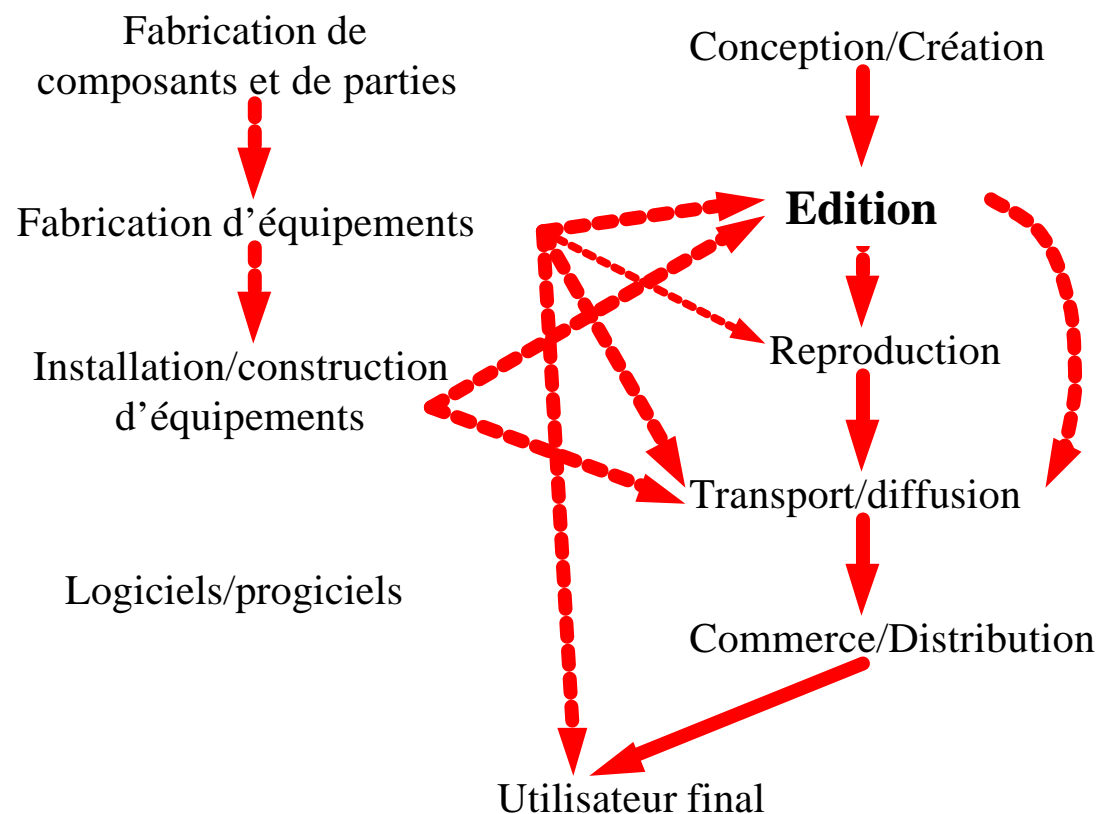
Fabrication de composants et de parties

Conception/Création

Edition

Fabrication d’équipements

Reproduction

Installation/construction d’équipements

Transport/diffusion

Logiciels/progiciels

Commerce/Distribution

Utilisateur final